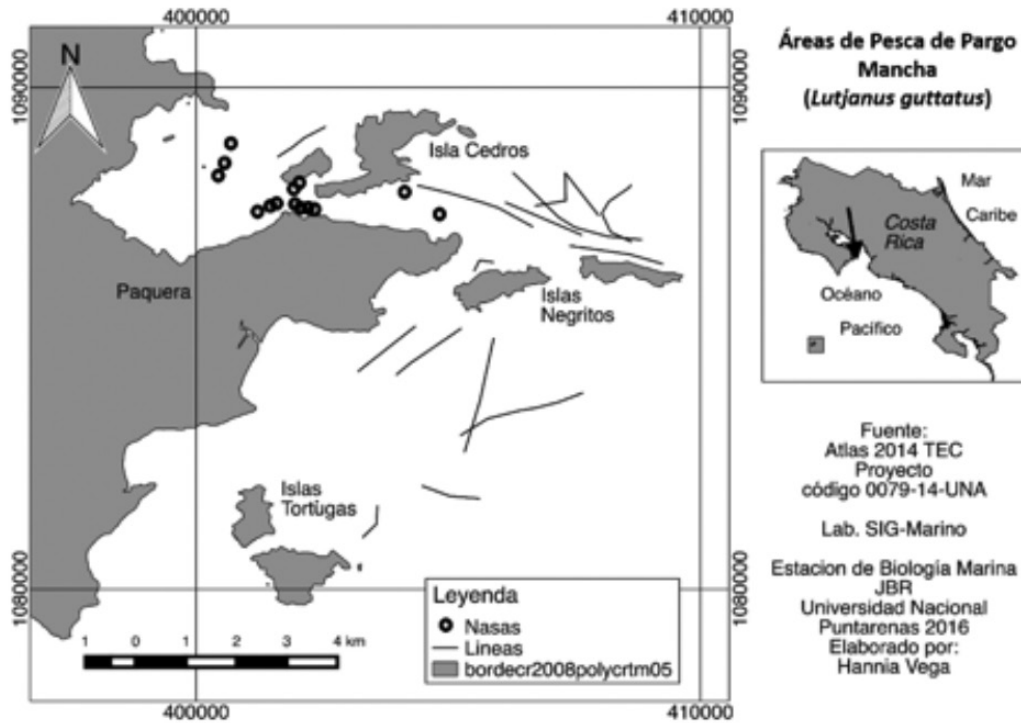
400000

410000

1090000

1090000

N

Isla Cedros

Paquera

Islas Negritos

Islas Tortugas

1080000

1080000

1 0 1 2 3 4 km

Leyenda
Nasas
Lineas
bordecr2008polycrtm05

400000

410000

Áreas de Pesca de Pargo Mancha
(*Lutjanus guttatus*)

Mar Caribe

Costa Rica

Océano Pacífico

Fuente:
Atlas 2014 TEC
Proyecto
código 0079-14-UNA

Lab. SIG-Marino

Estacion de Biología Marina
JBR
Universidad Nacional
Puntarenas 2016
Elaborado por:
Hannia Vega